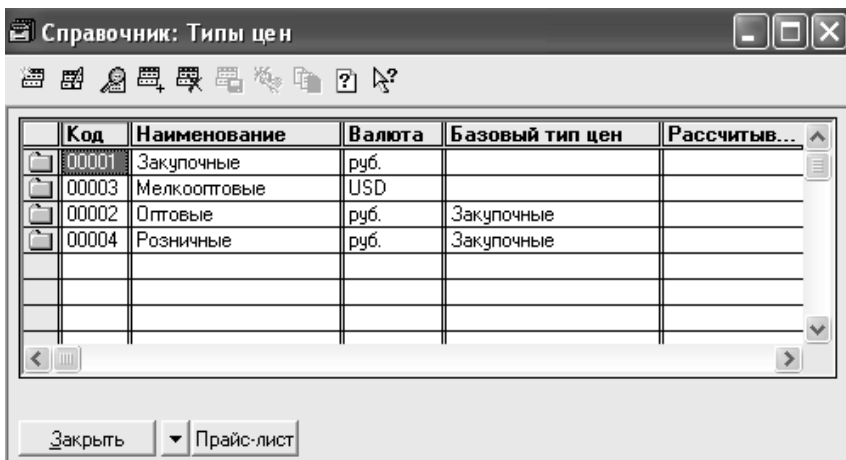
Справочник: Типы цен

| Код | Наименование | Валюта | Базовый тип цен | Рассчитыв... |
|---|---|---|---|---|
| 00001 | Закупочные | руб. | | |
| 00003 | Мелкооптовые | USD | | |
| 00002 | Оптовые | руб. | Закупочные | |
| 00004 | Розничные | руб. | Закупочные | |

Закрыть | Прайс-лист